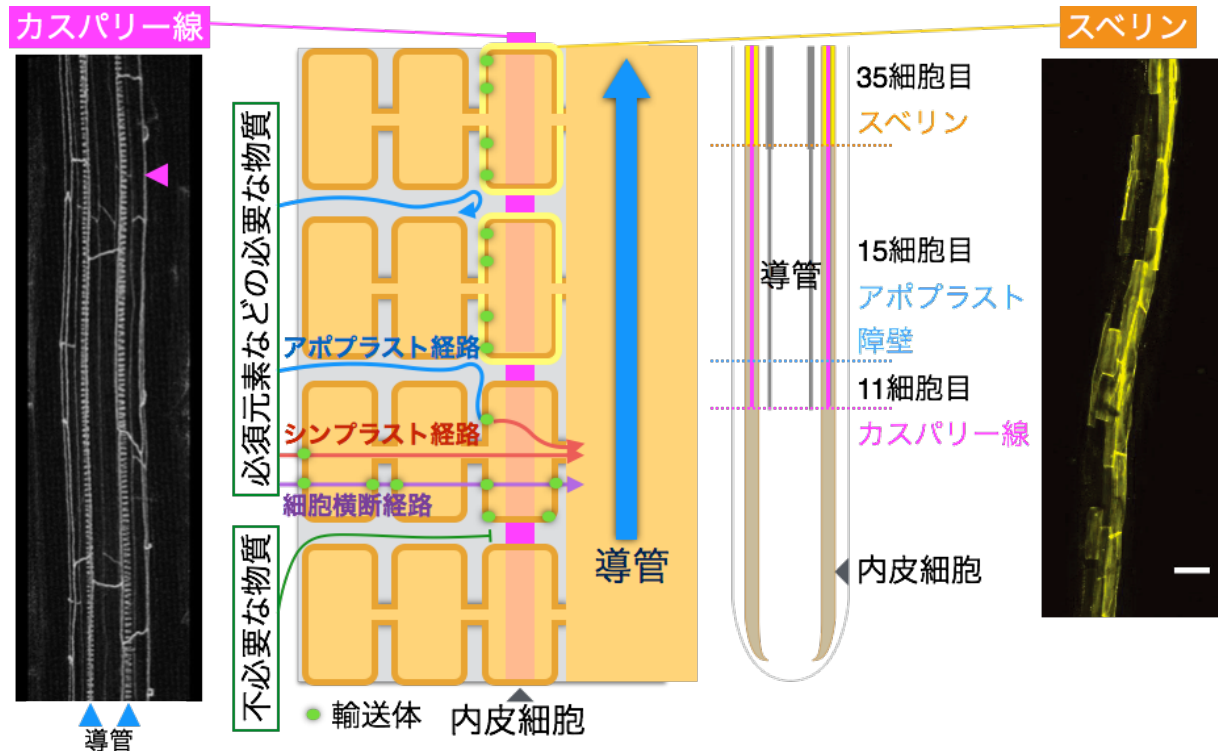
カスパリー線

導管

必須元素などの必要な物質

アポプラスト経路

シンプラスト経路

細胞横断経路

不必要な物質

導管

輸送体

内皮細胞

スベリン

35細胞目

スベリン

15細胞目

導管

アポプラスト障壁

11細胞目

カスパリー線

内皮細胞